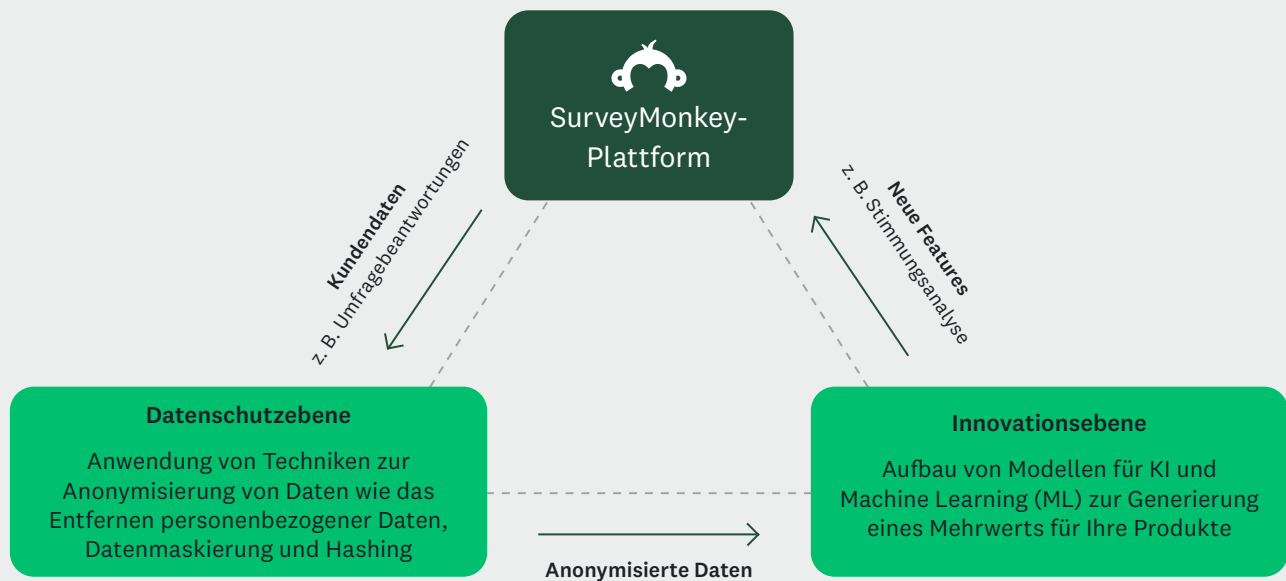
SurveyMonkey-Plattform

Kundendaten
z. B. Umfragebeantwortungen

Neue Features
z. B. Stimmungsanalyse

Datenschutzebene

Anwendung von Techniken zur Anonymisierung von Daten wie das Entfernen personenbezogener Daten, Datenmaskierung und Hashing

Innovationsebene

Aufbau von Modellen für KI und Machine Learning (ML) zur Generierung eines Mehrwerts für Ihre Produkte

Anonymisierte Daten